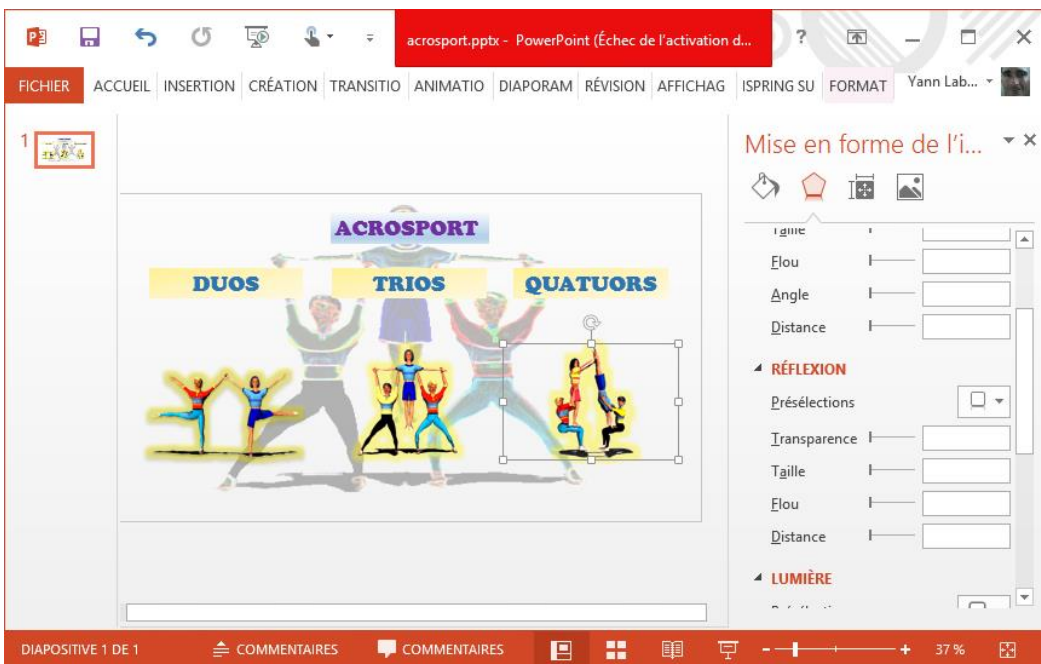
acrosport.pptx - PowerPoint (Échec de l'activation d...

?

FICHIER ACCUEIL INSERTION CRÉATION TRANSITIO ANIMATIO DIAPORAM RÉVISION AFFICHAG ISPRING SU FORMAT Yann Lab...

1

ACROSPORT

DUOS

TRIOS

QUATUORS

Mise en forme de l'i...

Taille

Flou

Angle

Distance

RÉFLEXION

Présélections

Transparence

Taille

Flou

Distance

LUMIÈRE

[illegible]

DIAPOSITIVE 1 DE 1 COMMENTAIRES COMMENTAIRES 37 %